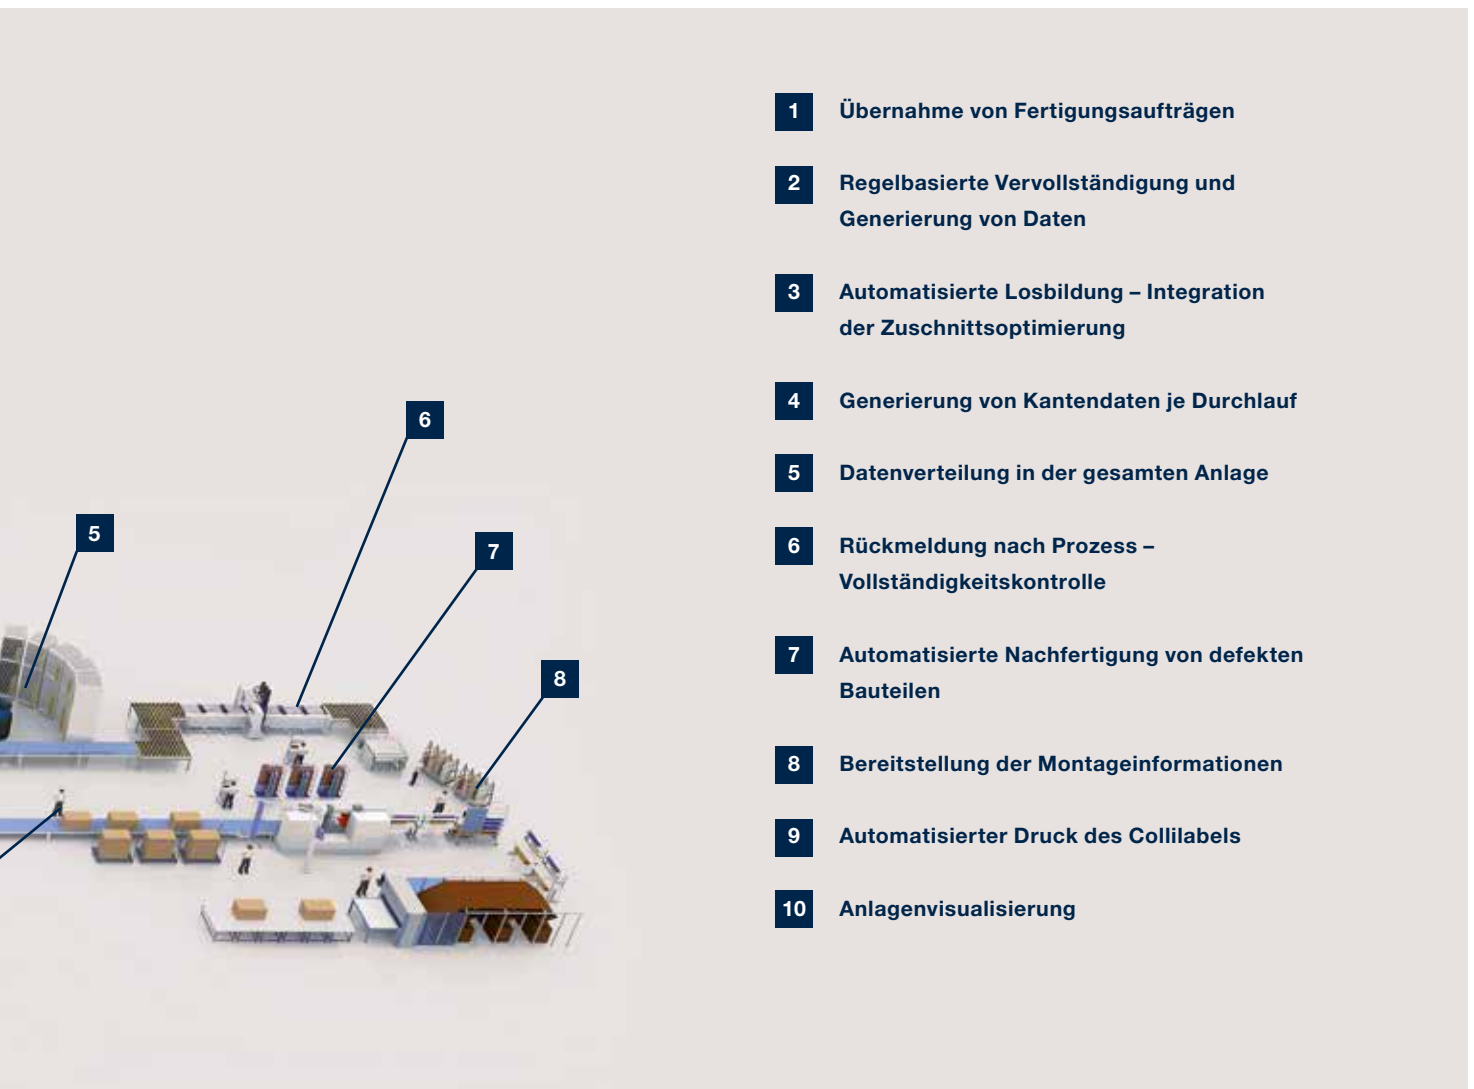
6

5

7

8

1 Übernahme von Fertigungsaufträgen

2 Regelbasierte Vervollständigung und Generierung von Daten

3 Automatisierte Losbildung – Integration der Zuschnittsoptimierung

4 Generierung von Kantendaten je Durchlauf

5 Datenverteilung in der gesamten Anlage

6 Rückmeldung nach Prozess – Vollständigkeitskontrolle

7 Automatisierte Nachfertigung von defekten Bauteilen

8 Bereitstellung der Montageinformationen

9 Automatisierter Druck des Collilabels

10 Anlagenvisualisierung